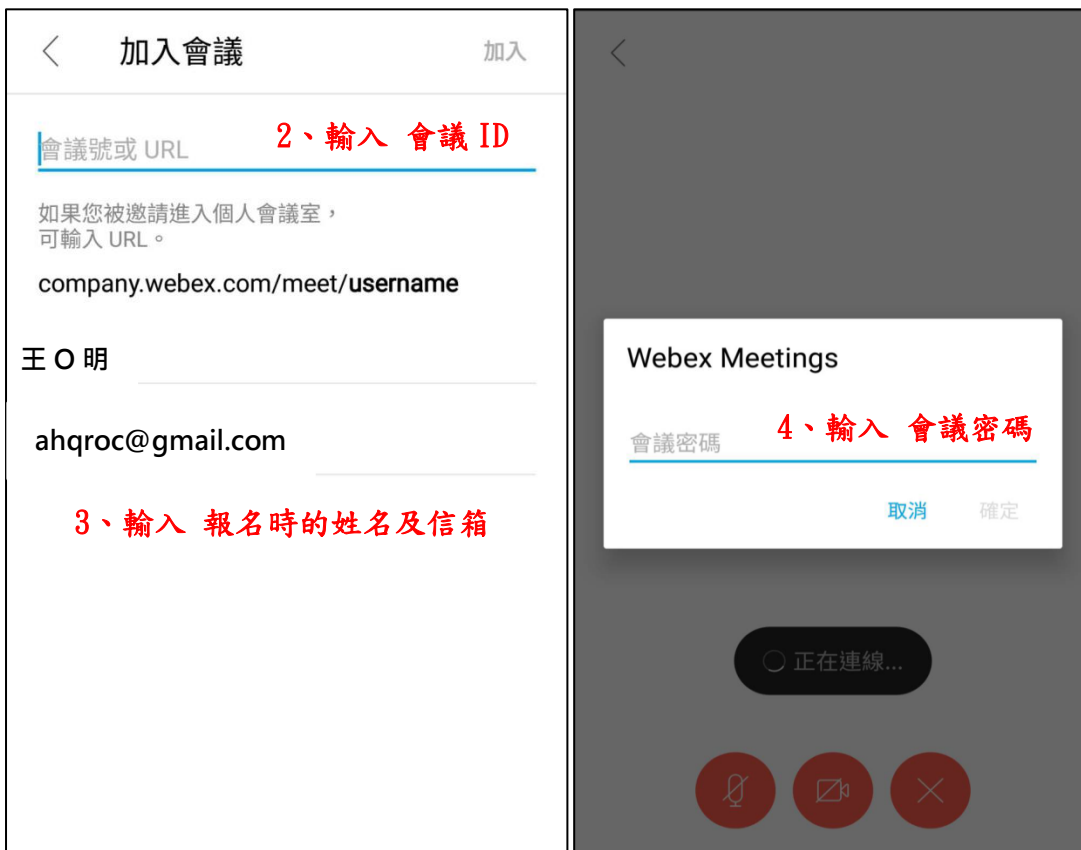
加入會議

加入

會議號或 URL

2、輸入 會議 ID

如果您被邀請進入個人會議室，可輸入 URL。

company.webex.com/meet/**username**

王 O 明

ahqroc@gmail.com

3、輸入 報名時的姓名及信箱

Webex Meetings

會議密碼

4、輸入 會議密碼

取消

確定

正在連線...